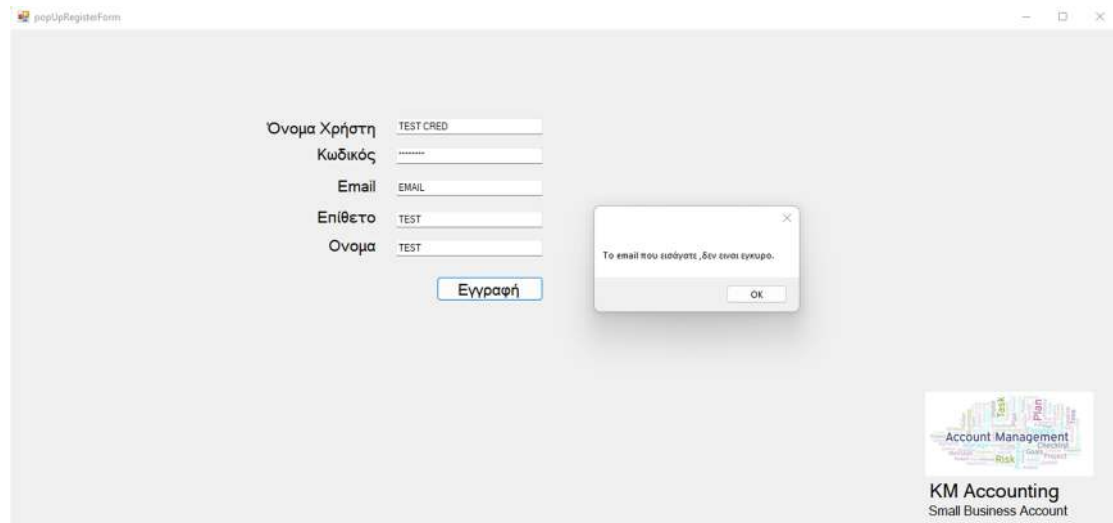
popUpRegisterForm

Όνομα Χρήστη TEST CRED
Κωδικός ••••••••
Email EMAIL
Επίθετο TEST
Ονομα TEST

Εγγραφή

Το email που εισάγατε ,δεν ειναι εγκυρο.

OK

Account Management
Task
Plan
Risk

KM Accounting
Small Business Account